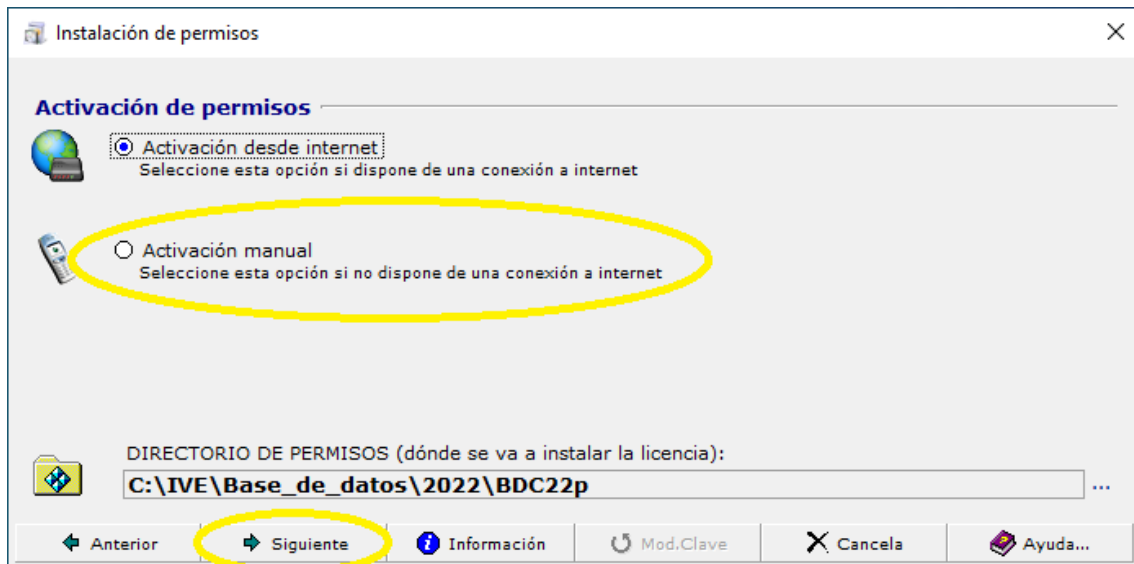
Instalación de permisos

Activación de permisos

Activación desde internet
Seleccione esta opción si dispone de una conexión a internet

Activación manual
Seleccione esta opción si no dispone de una conexión a internet

DIRECTORIO DE PERMISOS (dónde se va a instalar la licencia):

C:\IVE\Base_de_datos\2022\BDC22p

...

Anterior | Siguiente | Información | Mod.Clave | Cancela | Ayuda...